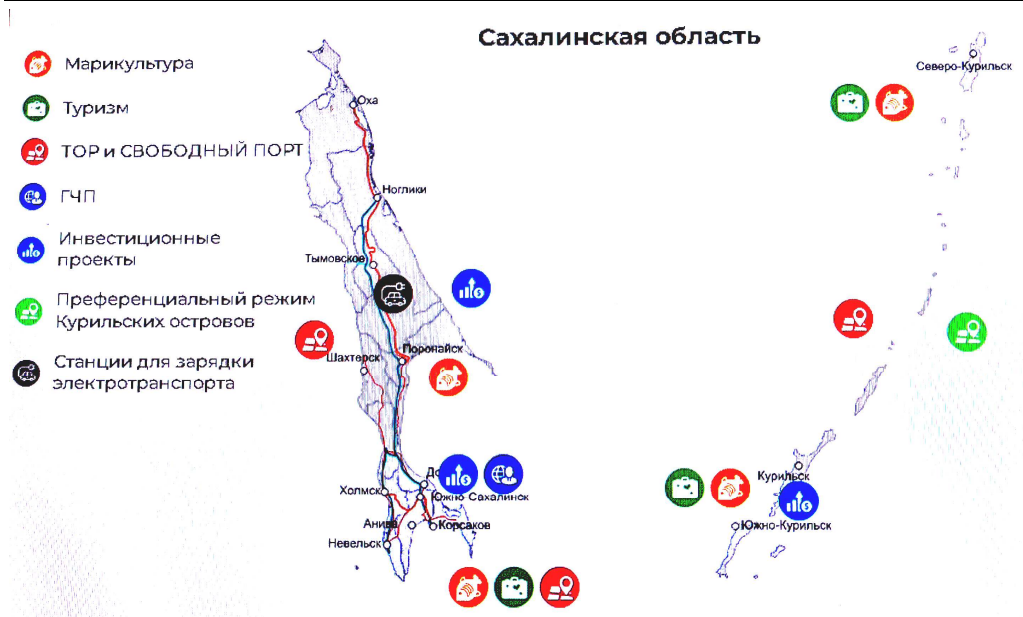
Сахалинская область

Марикультура

Туризм

ТОР и СВОБОДНЫЙ ПОРТ

ГЧП

Инвестиционные проекты

Преференциальный режим Курильских островов

Станции для зарядки электротранспорта

Оха

Ноглики

Тымовское

Шахтерск

Поронайск

Долинск

Холмск

Южно-Сахалинск

Анива

Корсаков

Невельск

Северо-Курильск

Курильск

Южно-Курильск